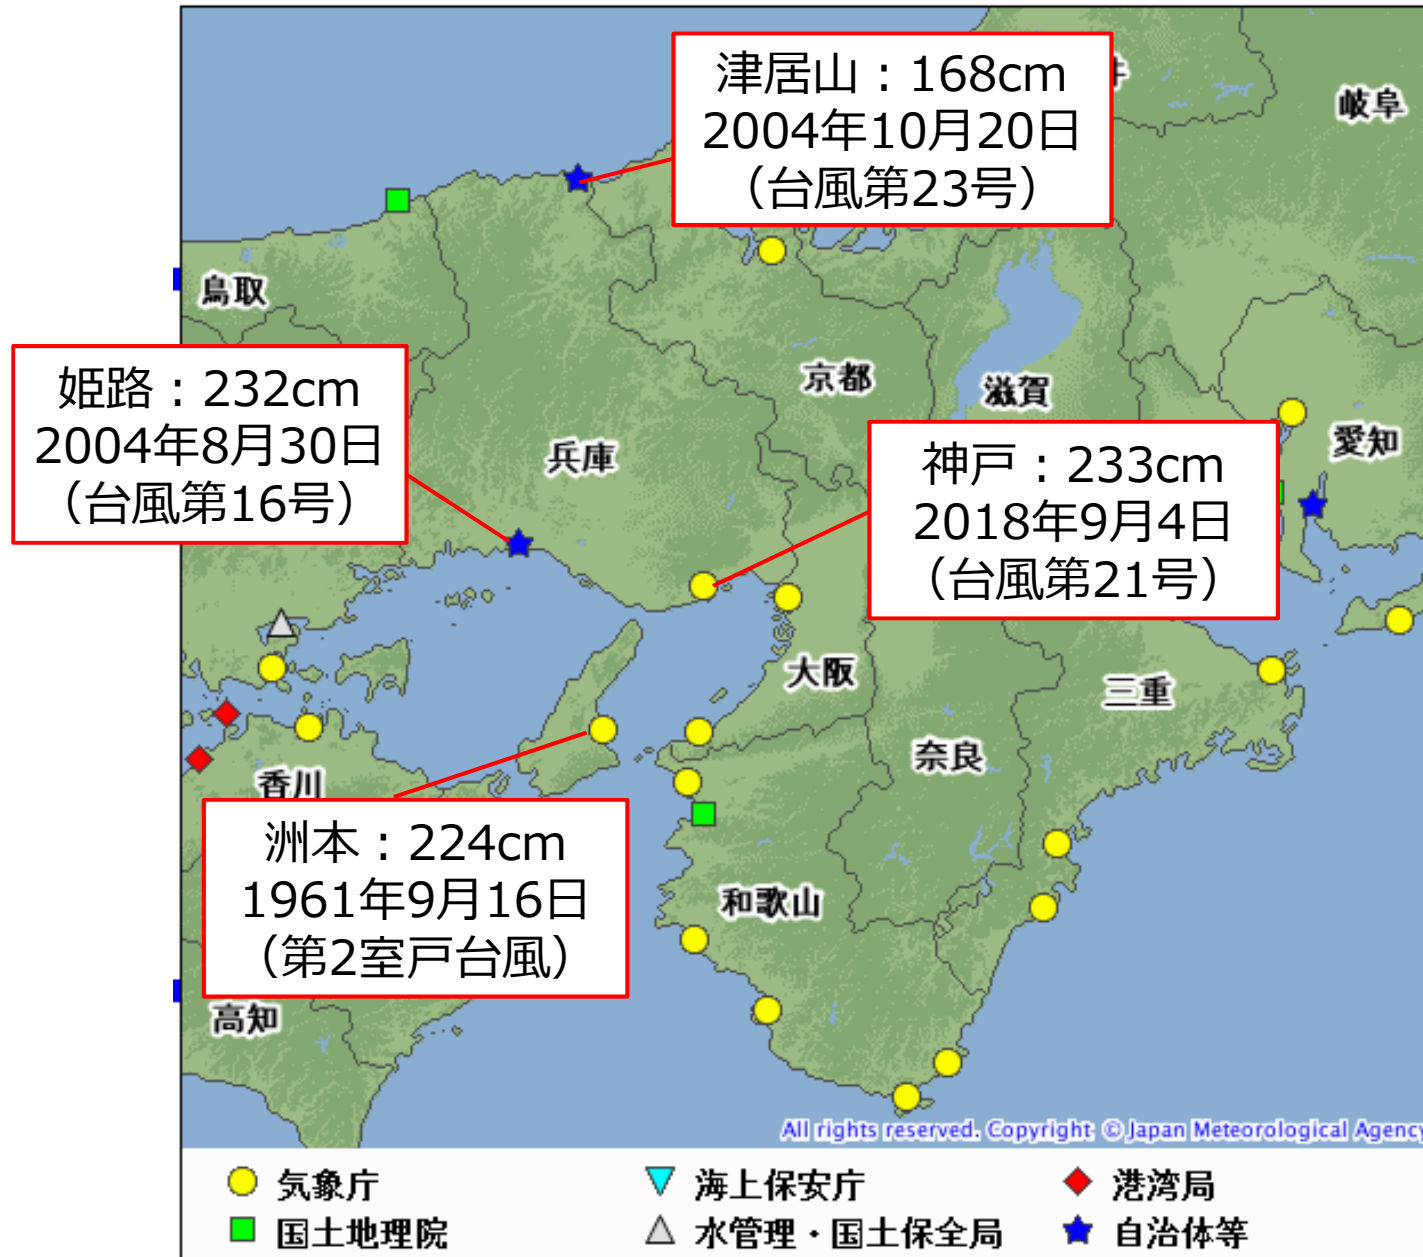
津居山：168cm
2004年10月20日
（台風第23号）

岐阜

鳥取

姫路：232cm
2004年8月30日
（台風第16号）

京都

滋賀

愛知

兵庫

神戸：233cm
2018年9月4日
（台風第21号）

大阪

三重

奈良

香川

洲本：224cm
1961年9月16日
（第2室戸台風）

和歌山

高知

All rights reserved. Copyright © Japan Meteorological Agency

気象庁
国土地理院
海上保安庁
水管理・国土保全局
港湾局
自治体等